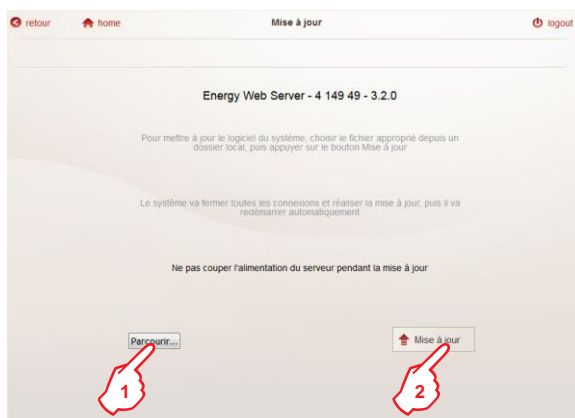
retour home Mise à jour logout

Energy Web Server - 4 149 49 - 3.2.0

Pour mettre à jour le logiciel du système, choisir le fichier approprié depuis un dossier local, puis appuyer sur le bouton Mise à jour

Le système va fermer toutes les connexions et réaliser la mise à jour, puis il va redémarrer automatiquement

Ne pas couper l'alimentation du serveur pendant la mise à jour

Parcourir...

Mise à jour

1

2